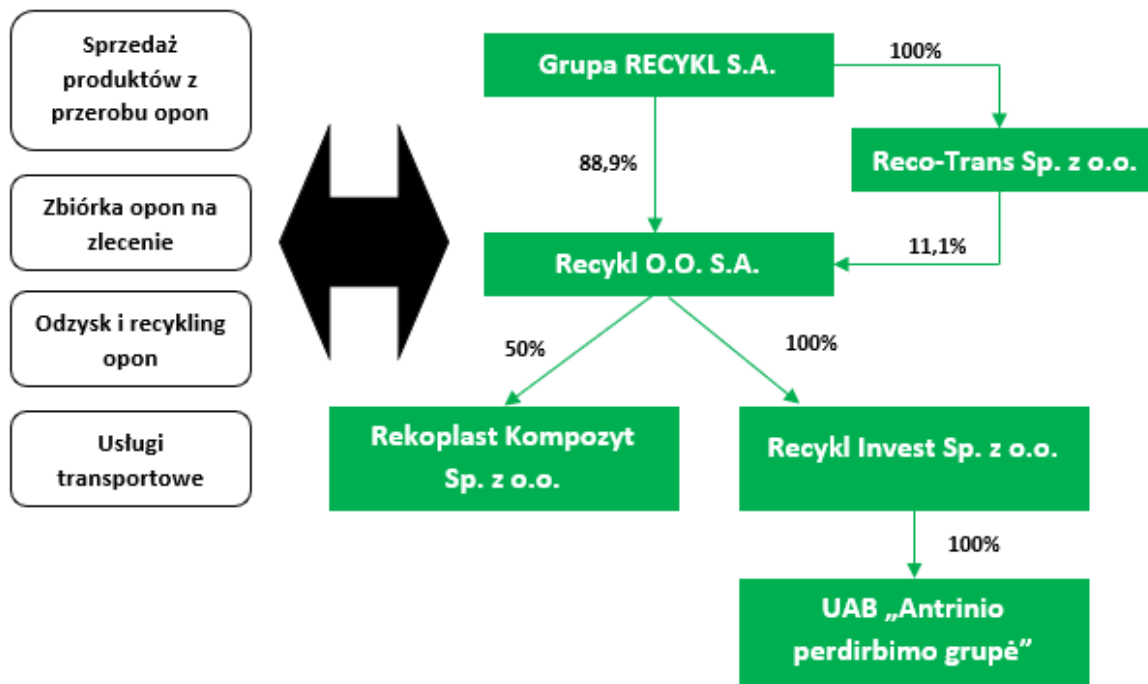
Sprzedaż produktów z przerobu opon

Zbiórka opon na zlecenie

Odzysk i recykling opon

Usługi transportowe

Grupa RECYKL S.A.

100%

Reco-Trans Sp. z o.o.

88,9%

11,1%

Recykl O.O. S.A.

50%

100%

Rekoplast Kompozyt Sp. z o.o.

Recykl Invest Sp. z o.o.

100%

UAB „Antrinio perdirbimo grupė”